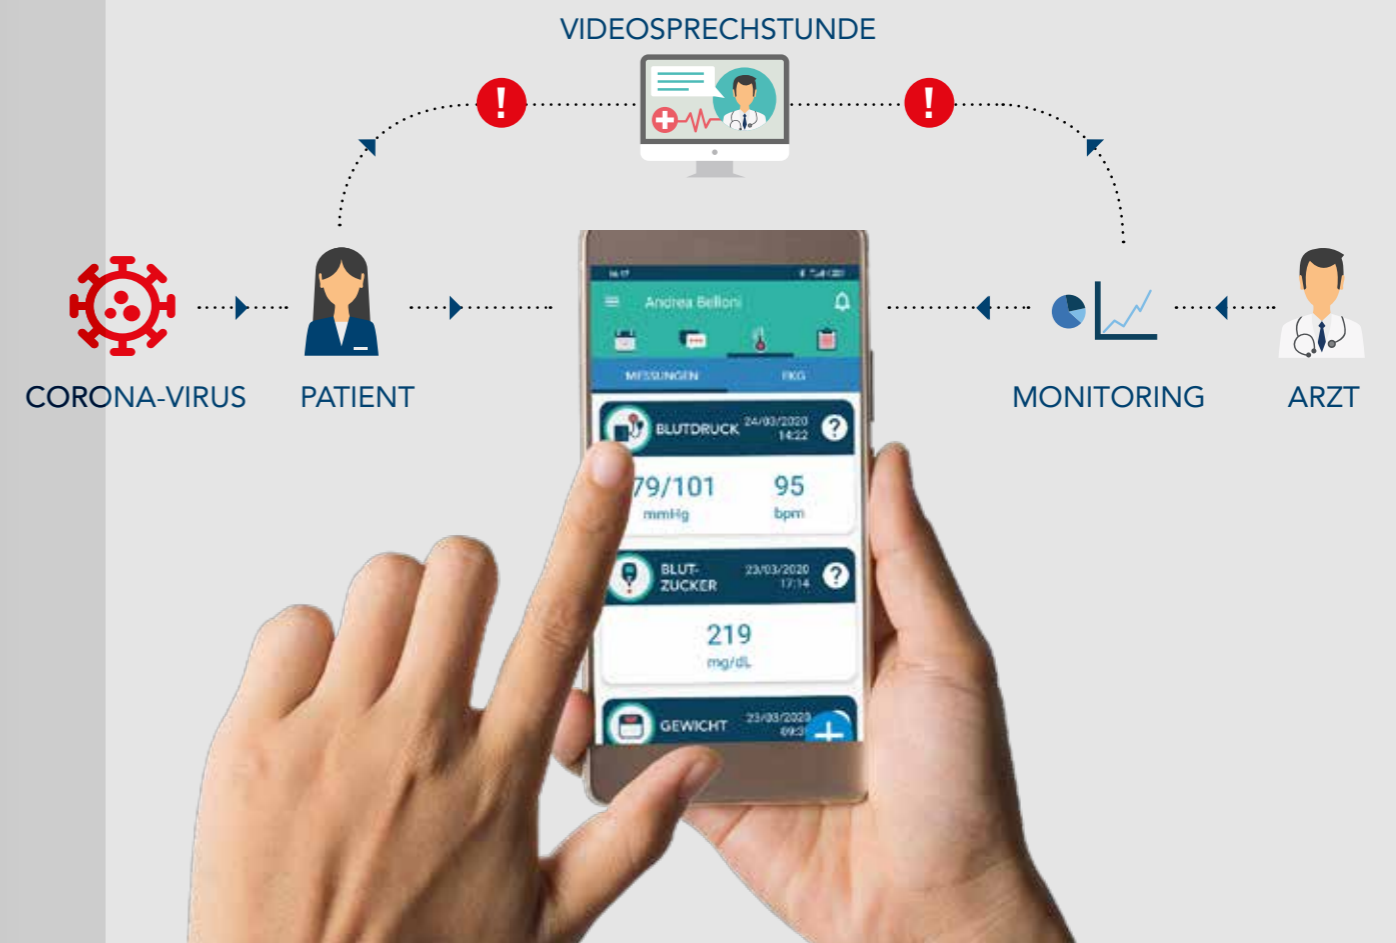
VIDEOSPRECHSTUNDE

!

!

CORONA-VIRUS

PATIENT

MONITORING

ARZT

Andrea Belloni

MESSUNGEN

EKG

BLUTDRUCK 24/03/2020 14:22

?

79/101 mmHg

95 bpm

BLUT-ZUCKER 23/03/2020 17:14

?

219 mg/dL

GEWICHT 23/03/2020 09:3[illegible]